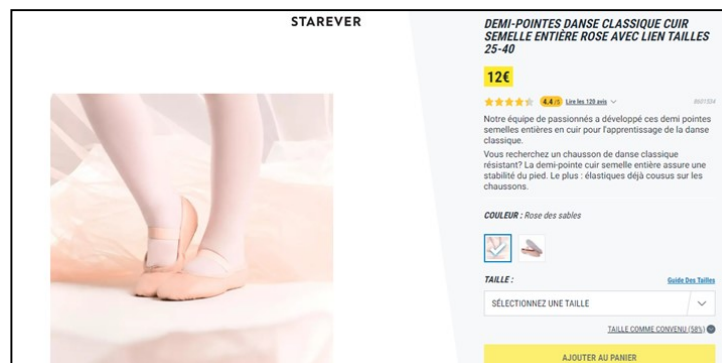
STAREVER

DEMI-POINTES DANSE CLASSIQUE CUIR SEMELLE ENTIÈRE ROSE AVEC LIEN TAILLES 25-40

12€

4.4/5 Lire les 120 avis

8601534

Notre équipe de passionnés a développé ces demi pointes semelles entières en cuir pour l'apprentissage de la danse classique.

Vous recherchez un chausson de danse classique résistant? La demi-pointe cuir semelle entière assure une stabilité du pied. Le plus : élastiques déjà cousus sur les chaussons.

COULEUR : Rose des sables

TAILLE :

Guide Des Tailles

SÉLECTIONNEZ UNE TAILLE

TAILLE COMME CONVENU (58%)

AJOUTER AU PANIER